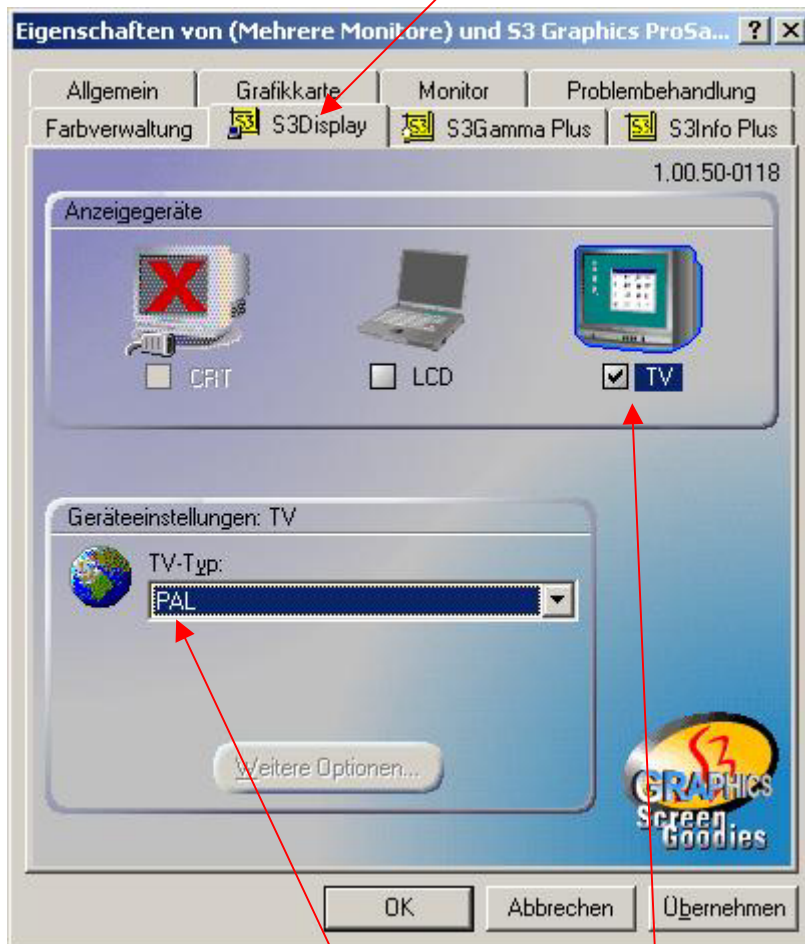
Eigenschaften von (Mehrere Monitore) und S3 Graphics ProSa... ? X

Allgemein | Grafikkarte | Monitor | Problembehandlung

Farbverwaltung | S3Display | S3Gamma Plus | S3Info Plus

1.00.50-0118

Anzeigegeräte

CRT

LCD

TV

Geräteeinstellungen: TV

TV-Typ:

PAL

Weitere Optionen...

S3 GRAPHICS Screen Goodies

OK

Abbrechen

Übernehmen